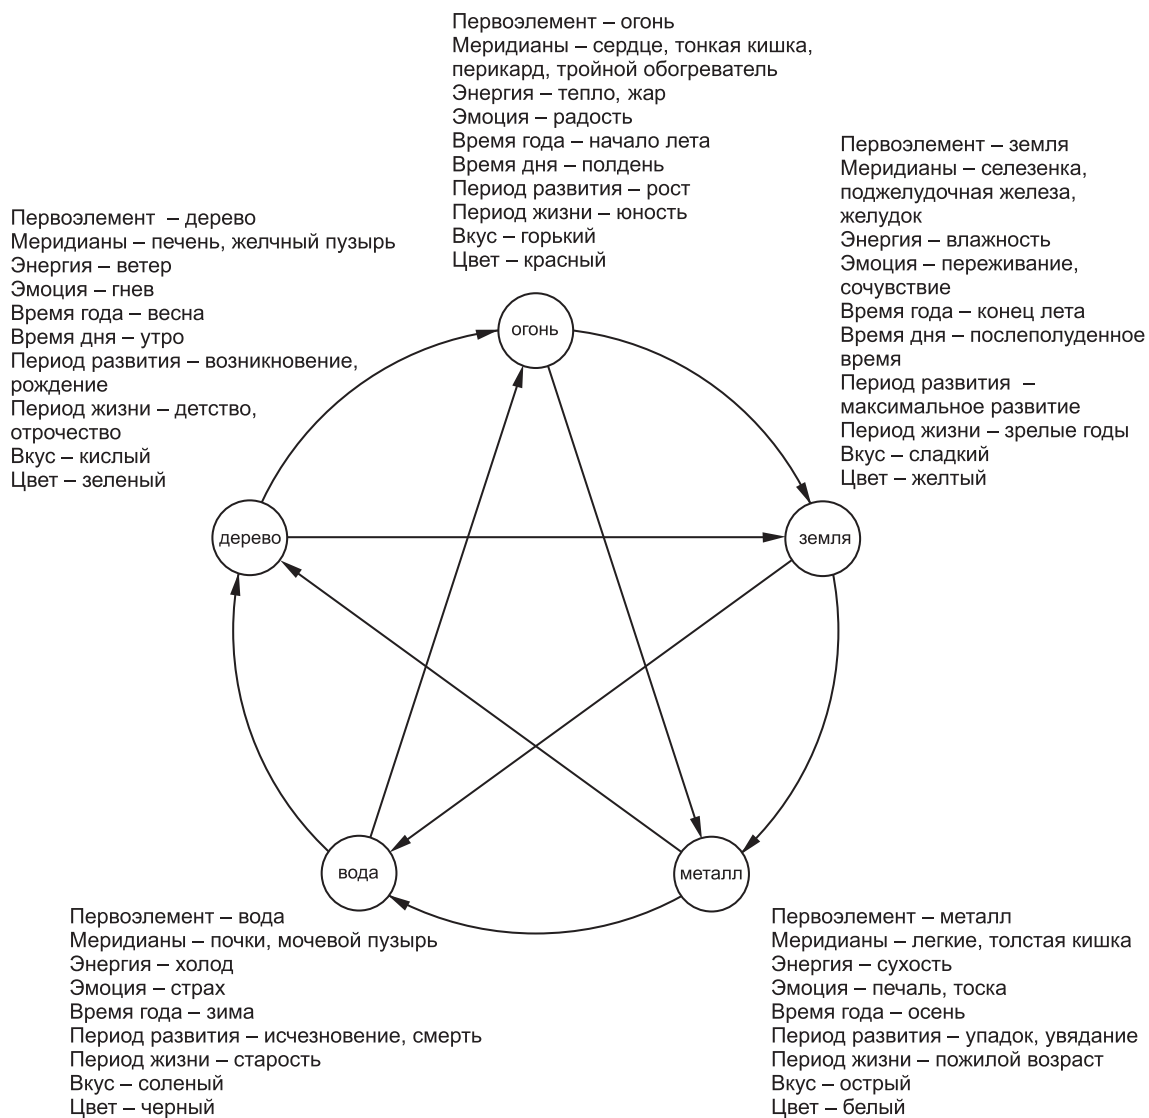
Первоэлемент – огонь
Меридианы – сердце, тонкая кишка, перикард, тройной обогреватель
Энергия – тепло, жар
Эмоция – радость
Время года – начало лета
Время дня – полдень
Период развития – рост
Период жизни – юность
Вкус – горький
Цвет – красный

Первоэлемент – земля
Меридианы – селезенка, поджелудочная железа, желудок
Энергия – влажность
Эмоция – переживание, сочувствие
Время года – конец лета
Время дня – послеполуденное время
Период развития – максимальное развитие
Период жизни – зрелые годы
Вкус – сладкий
Цвет – желтый

Первоэлемент – дерево
Меридианы – печень, желчный пузырь
Энергия – ветер
Эмоция – гнев
Время года – весна
Время дня – утро
Период развития – возникновение, рождение
Период жизни – детство, отрочество
Вкус – кислый
Цвет – зеленый

огонь
дерево
земля
вода
металл

Первоэлемент – вода
Меридианы – почки, мочевой пузырь
Энергия – холод
Эмоция – страх
Время года – зима
Период развития – исчезновение, смерть
Период жизни – старость
Вкус – соленый
Цвет – черный

Первоэлемент – металл
Меридианы – легкие, толстая кишка
Энергия – сухость
Эмоция – печаль, тоска
Время года – осень
Период развития – упадок, увядание
Период жизни – пожилой возраст
Вкус – острый
Цвет – белый